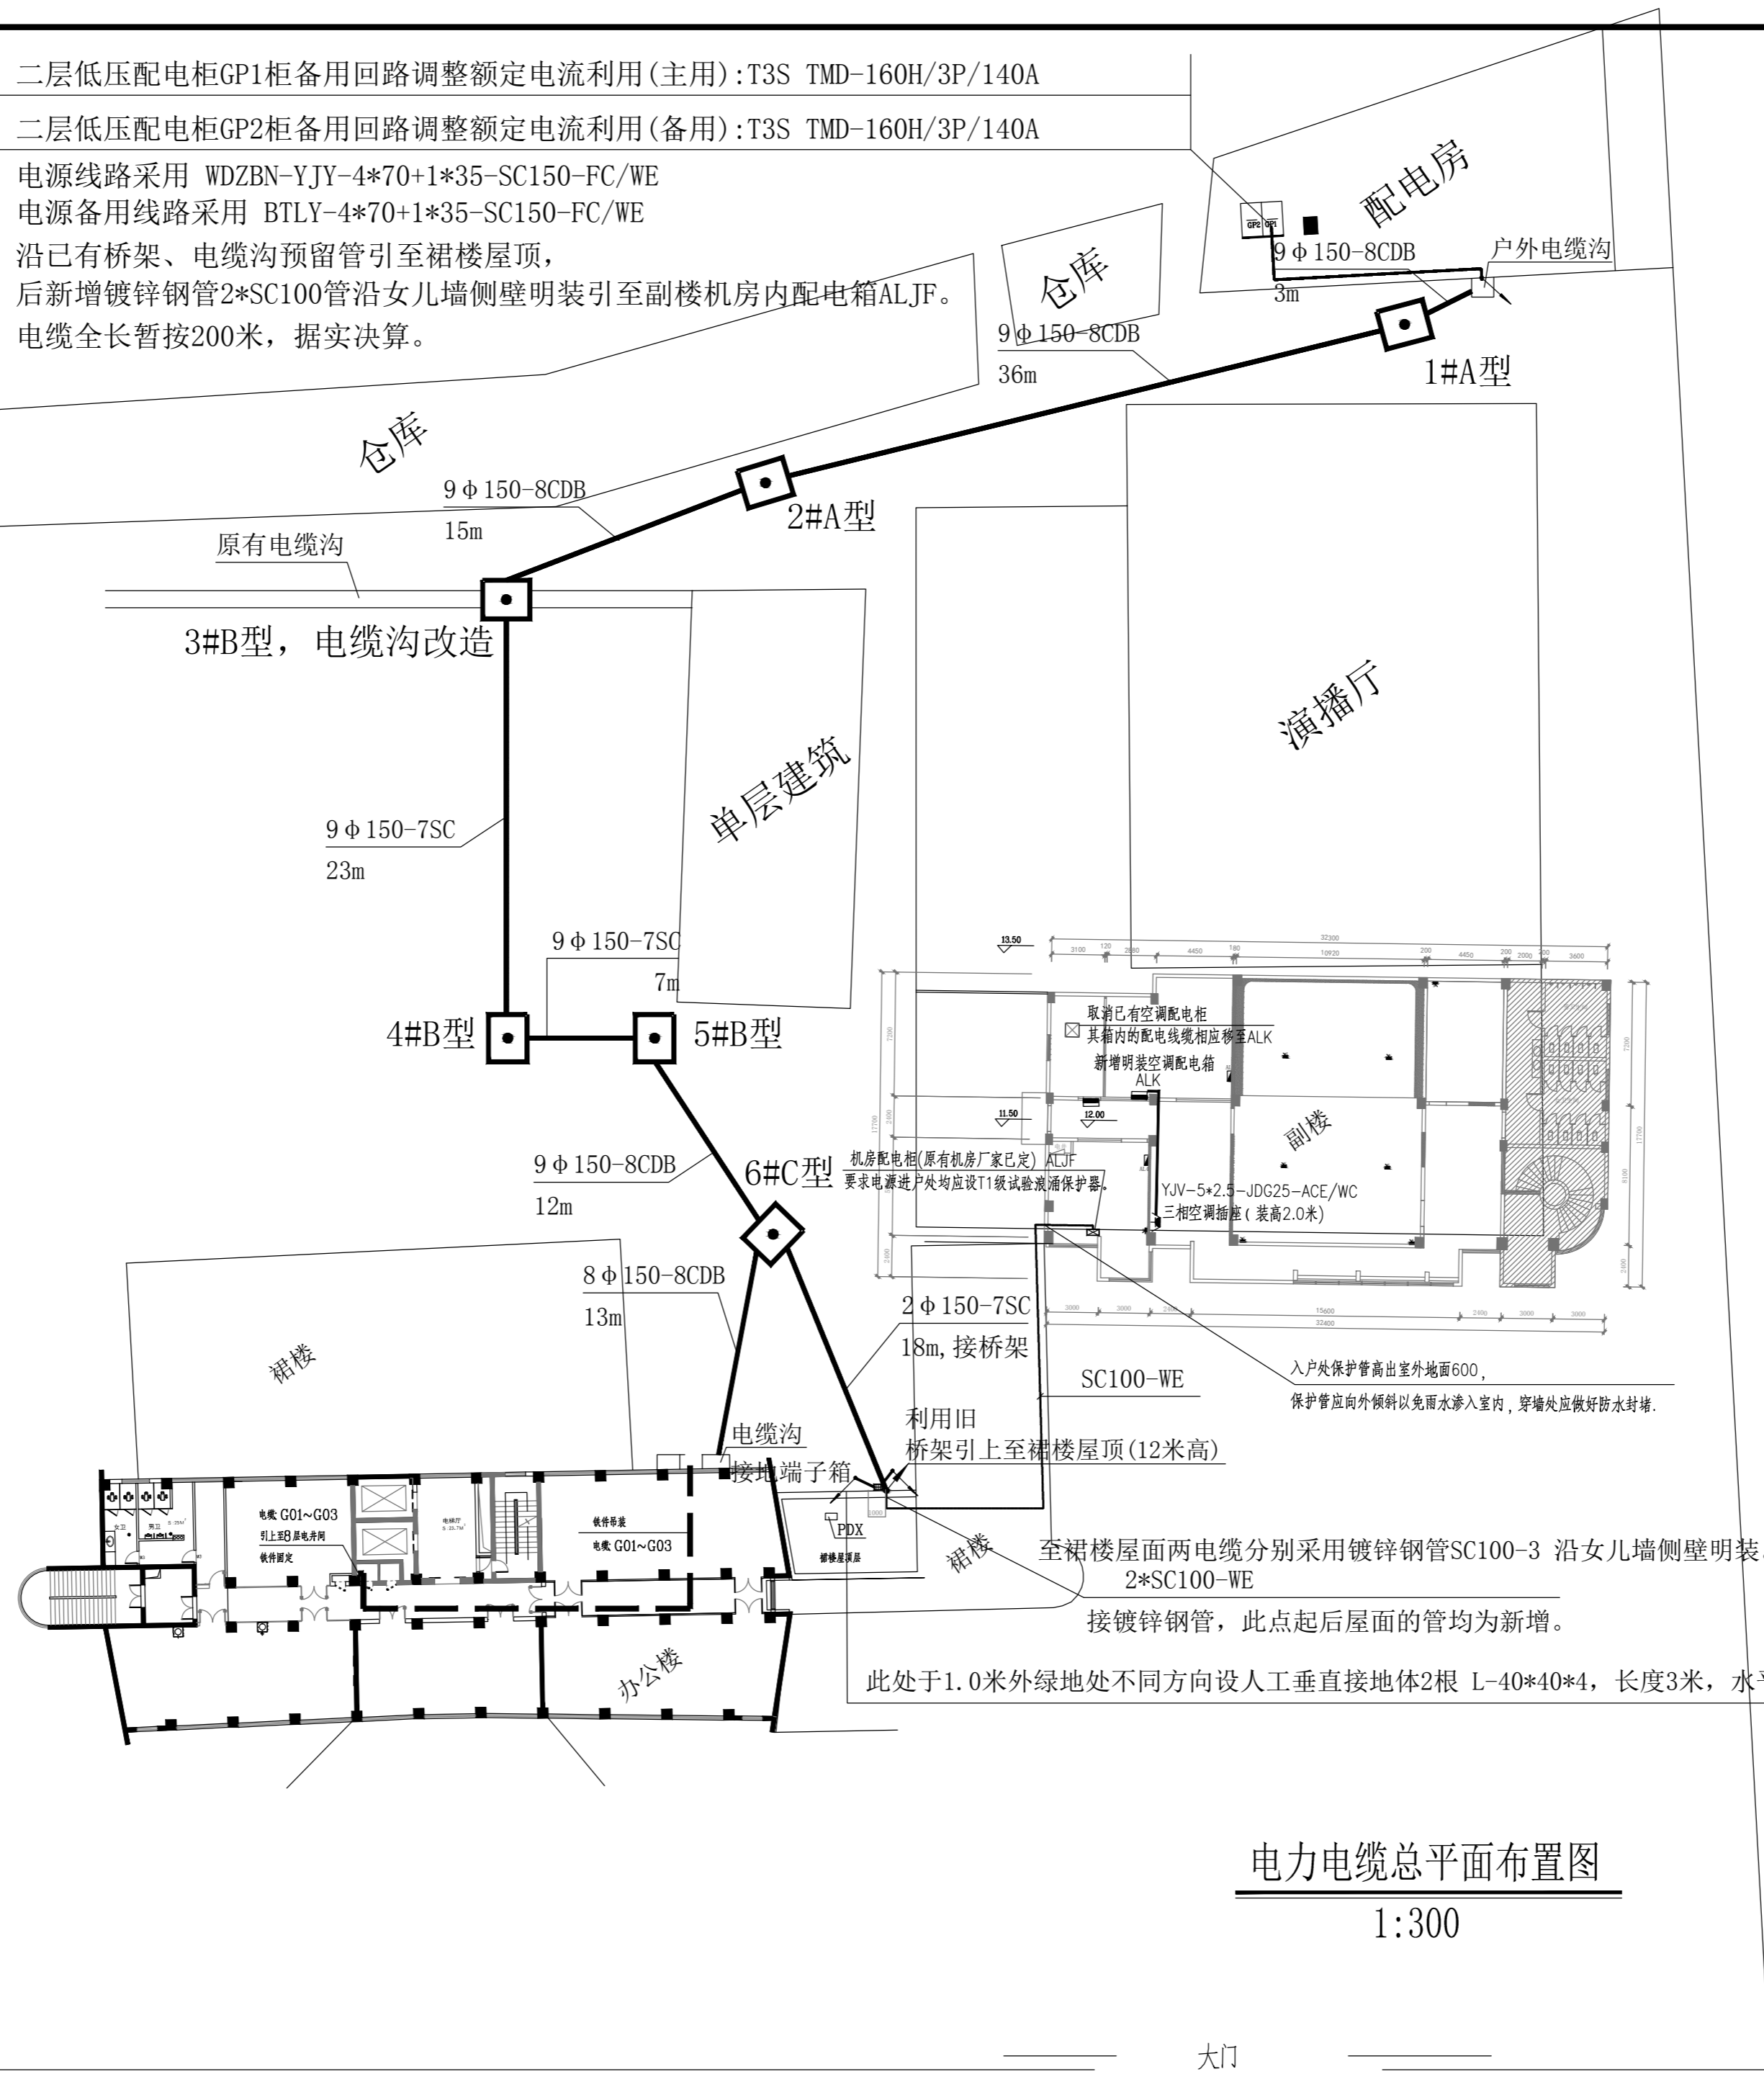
二层低压配电柜GP1柜备用回路调整额定电流利用(主用):T3S TMD-160H/3P/140A
二层低压配电柜GP2柜备用回路调整额定电流利用(备用):T3S TMD-160H/3P/140A
电源线路采用 WDZBN-YJY-4*70+1*35-SC150-FC/WE
电源备用线路采用 BTLY-4*70+1*35-SC150-FC/WE
沿已有桥架、电缆沟预留管引至裙楼屋顶,
后新增镀锌钢管2*SC100管沿女儿墙侧壁明装引至副楼机房内配电箱ALJF。
电缆全长暂按200米,据实决算。

配电房
GP2 GP1
9Φ150-8CDB
3m
户外电缆沟
仓库
9Φ150-8CDB
36m
1#A型
仓库
9Φ150-8CDB
15m
2#A型
原有电缆沟
3#B型,电缆沟改造
演播厅
单层建筑
9Φ150-7SC
23m
9Φ150-7SC
7m
4#B型
5#B型
13.50
3100 120 2680 4450 180 10920 200 4450 200 2000 200 3600
32300
取消已有空调配电柜
其箱内的配电线缆相应移至ALK
新增明装空调配电箱
ALK
11.50
12.00
副楼
7200
2400
17700
8100
7200
2400
9Φ150-8CDB
12m
6#C型
机房配电柜(原有机房厂家已定) ALJF
要求电源进户处均应设T1级试验浪涌保护器。
YJV-5*2.5-JDG25-ACE/WC
三相空调插座(装高2.0米)
3000 2000 3000 15600 2400 3000 3000
32400
8Φ150-8CDB
13m
2Φ150-7SC
18m,接桥架
裙楼
入户处保护管高出室外地面600,
保护管应向外倾斜以免雨水渗入室内,穿墙处应做好防水封堵.
SC100-WE
电缆沟
利用旧
桥架引上至裙楼屋顶(12米高)
接地端子箱
电缆 G01~G03
引上至8层电井间
铁件固定
铁件吊装
电缆 G01~G03
PDX
裙楼屋顶层
裙楼
至裙楼屋面两电缆分别采用镀锌钢管SC100-3 沿女儿墙侧壁明装
2*SC100-WE
接镀锌钢管,此点起后屋面的管均为新增。
办公楼
此处于1.0米外绿地处不同方向设人工垂直接地体2根 L-40*40*4,长度3米,水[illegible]
电力电缆总平面布置图
1:300
大门